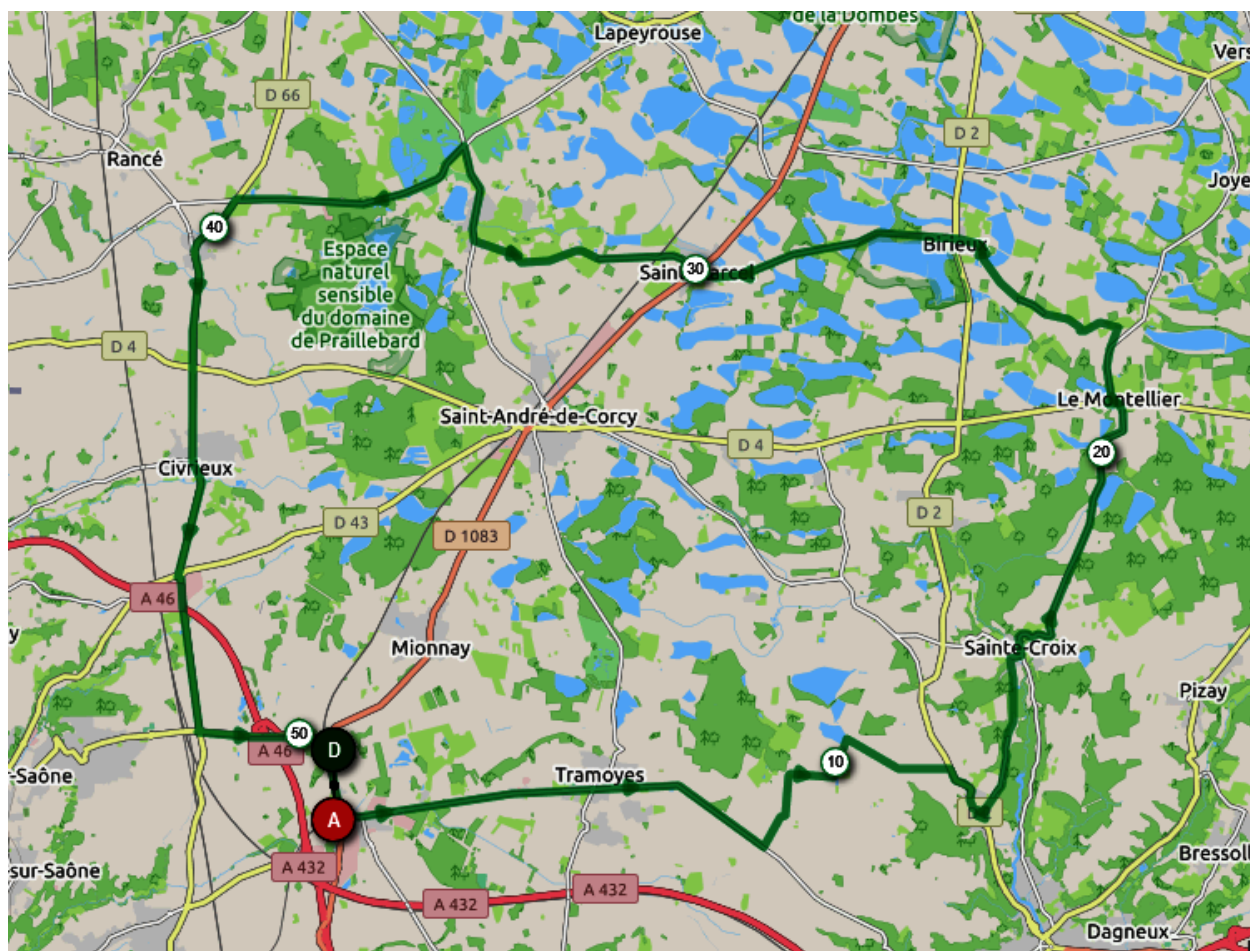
de la Dombes
Lapeyrouse
Vers
D 66
D 2
Rancé
Joye
40
Espace naturel sensible du domaine de Praillebard
Saint-Marcel
30
Birieux
D 4
Saint-André-de-Corcy
Le Montellier
D 4
20
Civrieux
D 2
D 43
D 1083
A 46
Sainte-Croix
Mionnay
Pizay
50
A 46
D
10
-Saône
Tramoyes
A
D
Bressoll
-sur-Saône
A 432
A 432
A 432
Dagneux